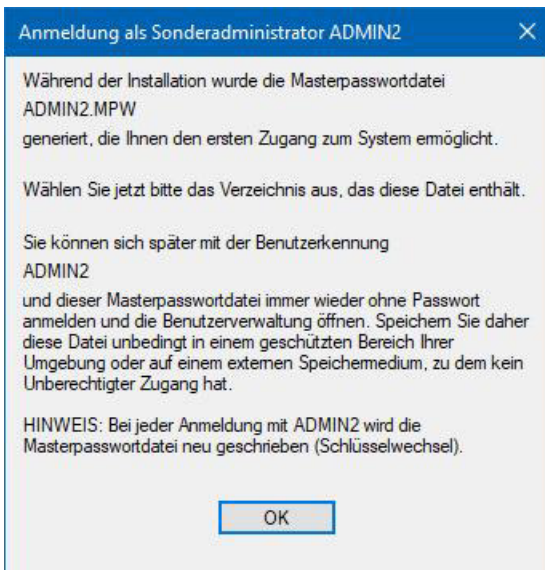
Anmeldung als Sonderadministrator ADMIN2

Während der Installation wurde die Masterpasswortdatei

ADMIN2.MPW

generiert, die Ihnen den ersten Zugang zum System ermöglicht.

Wählen Sie jetzt bitte das Verzeichnis aus, das diese Datei enthält.

Sie können sich später mit der Benutzerkennung

ADMIN2

und dieser Masterpasswortdatei immer wieder ohne Passwort anmelden und die Benutzerverwaltung öffnen. Speichern Sie daher diese Datei unbedingt in einem geschützten Bereich Ihrer Umgebung oder auf einem externen Speichermedium, zu dem kein Unberechtigter Zugang hat.

HINWEIS: Bei jeder Anmeldung mit ADMIN2 wird die Masterpasswortdatei neu geschrieben (Schlüsselwechsel).

OK